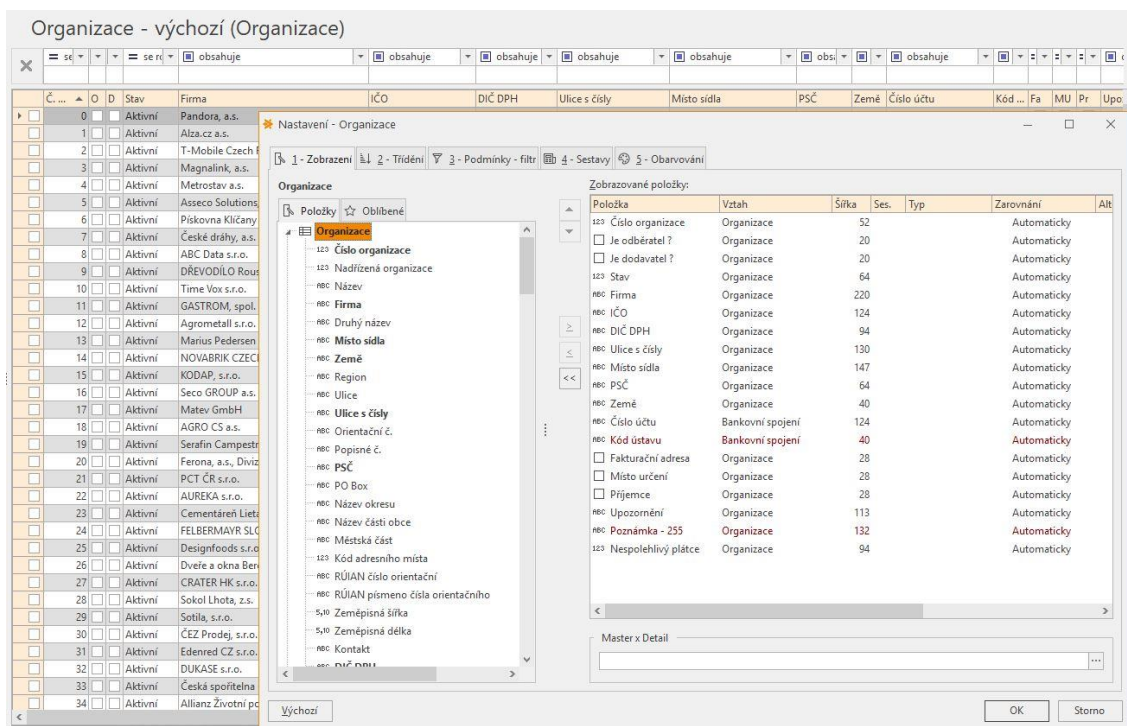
Organizace - výchozí (Organizace)

= se | = se r | obsahuje | obsahuje | obsahuje | obsahuje | obsahuje | obs | obsahuje

| Č. ... | O | D | Stav | Firma | IČO | DIČ DPH | Ulice s čísly | Místo sídla | PSČ | Země | Číslo účtu | Kód ... | Fa | MU | Pr | Upo |
|---|---|---|---|---|---|---|---|---|---|---|---|---|---|---|---|---|
| 0 | | | Aktivní | Pandora, a.s. | | | | | | | | | | | | |
| 1 | | | Aktivní | Alza.cz a.s. | | | | | | | | | | | | |
| 2 | | | Aktivní | T-Mobile Czech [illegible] | | | | | | | | | | | | |
| 3 | | | Aktivní | Magnalink, a.s. | | | | | | | | | | | | |
| 4 | | | Aktivní | Metrostav a.s. | | | | | | | | | | | | |
| 5 | | | Aktivní | Asseco Solutions | | | | | | | | | | | | |
| 6 | | | Aktivní | Pískovna Kličany | | | | | | | | | | | | |
| 7 | | | Aktivní | České dráhy, a.s. | | | | | | | | | | | | |
| 8 | | | Aktivní | ABC Data s.r.o. | | | | | | | | | | | | |
| 9 | | | Aktivní | DŘEVODÍLO Rous | | | | | | | | | | | | |
| 10 | | | Aktivní | Time Vox s.r.o. | | | | | | | | | | | | |
| 11 | | | Aktivní | GASTROM, spol. | | | | | | | | | | | | |
| 12 | | | Aktivní | Agrometall s.r.o. | | | | | | | | | | | | |
| 13 | | | Aktivní | Marius Pedersen | | | | | | | | | | | | |
| 14 | | | Aktivní | NOVABRIK CZECH | | | | | | | | | | | | |
| 15 | | | Aktivní | KODAP, s.r.o. | | | | | | | | | | | | |
| 16 | | | Aktivní | Seco GROUP a.s. | | | | | | | | | | | | |
| 17 | | | Aktivní | Matev GmbH | | | | | | | | | | | | |
| 18 | | | Aktivní | AGRO CS a.s. | | | | | | | | | | | | |
| 19 | | | Aktivní | Serafin Campestr | | | | | | | | | | | | |
| 20 | | | Aktivní | Ferona, a.s., Diviz | | | | | | | | | | | | |
| 21 | | | Aktivní | PCT ČR s.r.o. | | | | | | | | | | | | |
| 22 | | | Aktivní | AUREKA s.r.o. | | | | | | | | | | | | |
| 23 | | | Aktivní | Cementáreň Lieta | | | | | | | | | | | | |
| 24 | | | Aktivní | FELBERMAYR SLO | | | | | | | | | | | | |
| 25 | | | Aktivní | Designfoods s.r.o | | | | | | | | | | | | |
| 26 | | | Aktivní | Dveře a okna Ber | | | | | | | | | | | | |
| 27 | | | Aktivní | CRATER HK s.r.o. | | | | | | | | | | | | |
| 28 | | | Aktivní | Sokol Lhota, z.s. | | | | | | | | | | | | |
| 29 | | | Aktivní | Sotila, s.r.o. | | | | | | | | | | | | |
| 30 | | | Aktivní | ČEZ Prodej, s.r.o. | | | | | | | | | | | | |
| 31 | | | Aktivní | Edenred CZ s.r.o. | | | | | | | | | | | | |
| 32 | | | Aktivní | DUKASE s.r.o. | | | | | | | | | | | | |
| 33 | | | Aktivní | Česká spořitelna | | | | | | | | | | | | |
| 34 | | | Aktivní | Allianz Životní po | | | | | | | | | | | | |

Nastavení - Organizace

1 - Zobrazení | 2 - Třídění | 3 - Podmínky - filtr | 4 - Sestavy | 5 - Obarvování

Organizace

Položky | Oblíbené

Organizace
123 Číslo organizace
123 Nadřízená organizace
ABC Název
ABC Firma
ABC Druhý název
ABC Místo sídla
ABC Země
ABC Region
ABC Ulice
ABC Ulice s čísly
ABC Orientační č.
ABC Popisné č.
ABC PSČ
ABC PO Box
ABC Název okresu
ABC Název části obce
ABC Městská část
123 Kód adresního místa
ABC RÚIAN číslo orientační
ABC RÚIAN písmeno čísla orientačního
5,10 Zeměpisná šířka
5,10 Zeměpisná délka
ABC Kontakt
ABC DIČ DPH

Zobrazované položky:

| Položka | Vztah | Šířka | Ses. | Typ | Zarovnání | Alt |
|---|---|---|---|---|---|---|
| 123 Číslo organizace | Organizace | 52 | | | Automaticky | |
| Je odběratel ? | Organizace | 20 | | | Automaticky | |
| Je dodavatel ? | Organizace | 20 | | | Automaticky | |
| 123 Stav | Organizace | 64 | | | Automaticky | |
| ABC Firma | Organizace | 220 | | | Automaticky | |
| ABC IČO | Organizace | 124 | | | Automaticky | |
| ABC DIČ DPH | Organizace | 94 | | | Automaticky | |
| ABC Ulice s čísly | Organizace | 130 | | | Automaticky | |
| ABC Místo sídla | Organizace | 147 | | | Automaticky | |
| ABC PSČ | Organizace | 64 | | | Automaticky | |
| ABC Země | Organizace | 40 | | | Automaticky | |
| ABC Číslo účtu | Bankovní spojení | 124 | | | Automaticky | |
| ABC Kód ústavu | Bankovní spojení | 40 | | | Automaticky | |
| Fakturační adresa | Organizace | 28 | | | Automaticky | |
| Místo určení | Organizace | 28 | | | Automaticky | |
| Příjemce | Organizace | 28 | | | Automaticky | |
| ABC Upozornění | Organizace | 113 | | | Automaticky | |
| ABC Poznámka - 255 | Organizace | 132 | | | Automaticky | |
| 123 Nespolehlivý plátce | Organizace | 94 | | | Automaticky | |

<<

Master x Detail

...

Výchozí

OK

Storno